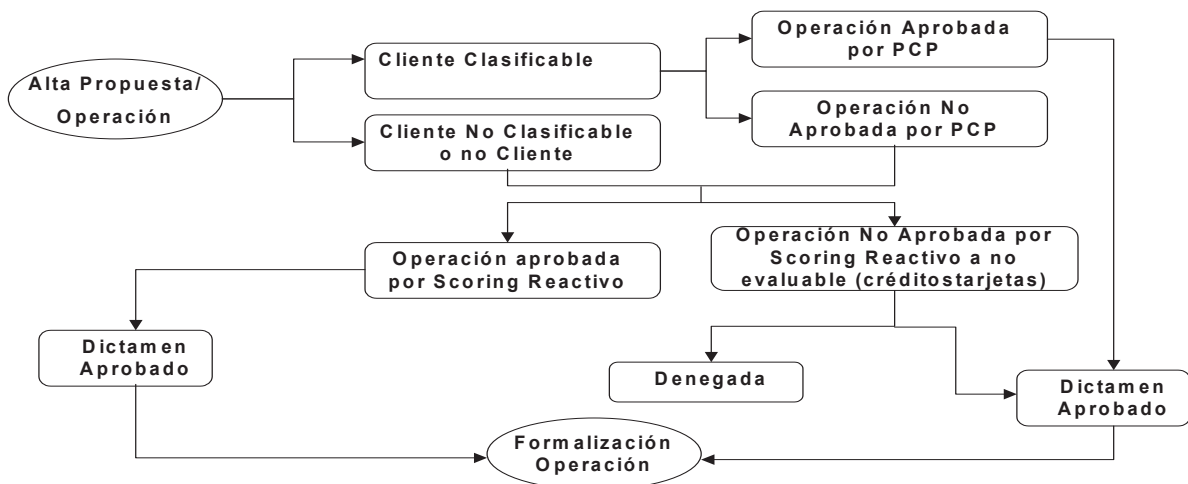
Alta Propuesta/ Operación

Cliente Clasificable

Cliente No Clasificable o no Cliente

Operación Aprobada por PCP

Operación No Aprobada por PCP

Operación aprobada por Scoring Reactivo

Operación No Aprobada por Scoring Reactivo a no evaluable (créditostarjetas)

Dictamen Aprobado

Denegada

Dictamen Aprobado

Formalización Operación